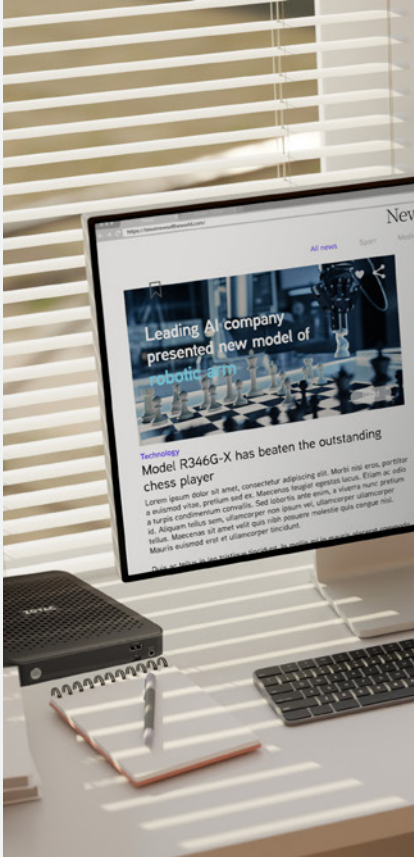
https://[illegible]

New

All news

Sport

Leading AI company presented new model of robotic arm

Technology

Model R346G-X has beaten the outstanding chess player

Lorem ipsum dolor sit amet, consectetur adipiscing elit. Morbi nisi eros, porttitor a euismod vitae, pretium sed ex. Maecenas feugiat egestas lacus. Etiam ac odio a turpis condimentum convallis. Sed lobortis ante enim, a viverra nunc pretium id. Aliquam tellus sem, ullamcorper non ipsum vel, ullamcorper ullamcorper tellus. Maecenas sit amet velit quis nibh posuere molestie quis congue nisi. Mauris euismod erat et ullamcorper tincidunt.

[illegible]

ZOTAC